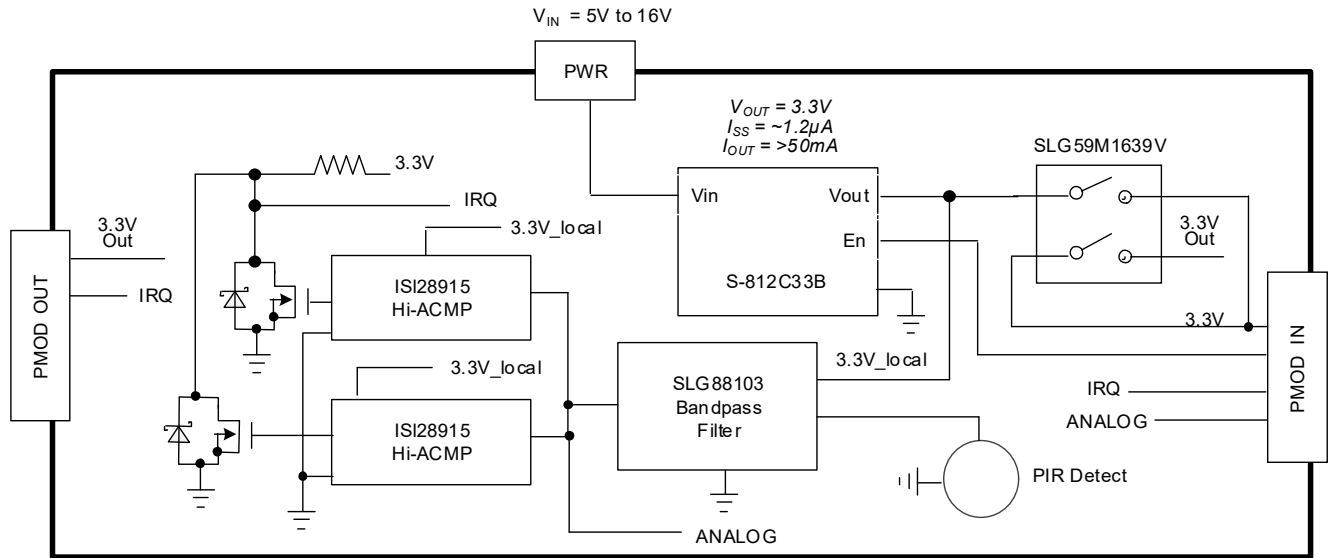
$V_{IN}$ = 5V to 16V

PWR

$V_{OUT}$ = 3.3V
$I_{SS}$ = ~1.2µA
$I_{OUT}$ = >50mA

SLG59M1639V

3.3V

IRQ

3.3V_local

Vin

Vout

En

S-812C33B

3.3V Out

3.3V Out

PMOD OUT

IRQ

ISl28915 Hi-ACMP

3.3V

3.3V_local

PMOD IN

3.3V_local

SLG88103 Bandpass Filter

ISl28915 Hi-ACMP

IRQ

ANALOG

PIR Detect

ANALOG